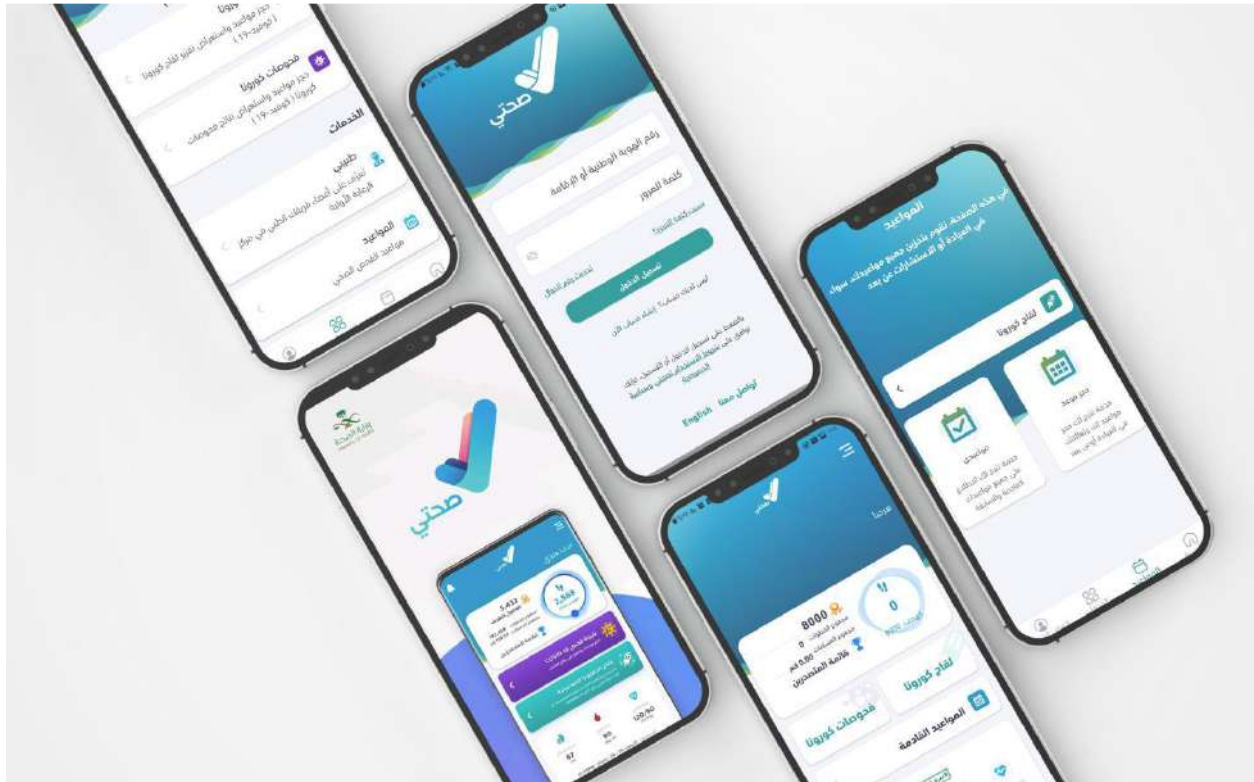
حجز مواعيد والاستعراض لقاح كورونا (كوفيد-19)

فحوصات كورونا
حجز مواعيد والاستعراض نتائج فحوصات كورونا (كوفيد-19)

الخدمات

طبيبي
تعرف على أعضاء فريقك الطبي في مركز الرعاية الأولية

المواعيد
مواعيد الفحص الطبي

صحتي

رقم الهوية الوطنية أو الإقامة

كلمة المرور

نسيت كلمة المرور؟

تحديث رقم الجوال

تسجيل الدخول

ليس لديك حساب؟ إنشاء حساب الآن

بالضغط على تسجيل الدخول أو التسجيل، فإنك توافق على شروط الاستخدام وسياسة الخصوصية

تواصل معنا English

المواعيد
في هذه الصفحة، تقوم بتخزين جميع مواعيدك، سواء في العيادة أو الاستشارات عن بعد

لقاح كورونا

حجز موعد
احجز موعدك الآن للعيادة أو عن بعد

مواعيدي
اطلع على جميع مواعيدك القادمة والسابقة

وزارة الصحة
Ministry of Health

صحتي

5,432
2,868

مرحبا

8000
0
0.00 كم
قائمة المتصدرين

لقاح كورونا

فحوصات كورونا

المواعيد القادمة